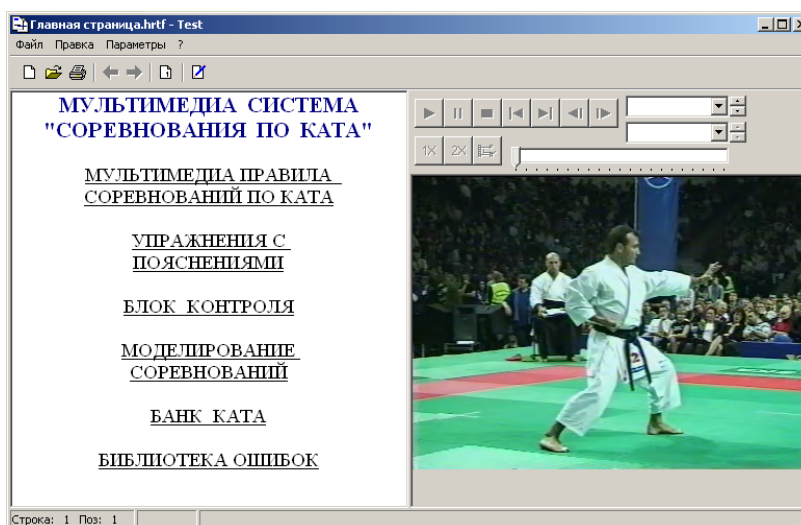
Главная страница.hrtf - Test

Файл Правка Параметры ?

МУЛЬТИМЕДИА СИСТЕМА "СОРЕВНОВАНИЯ ПО КАТА"

МУЛЬТИМЕДИА ПРАВИЛА СОРЕВНОВАНИЙ ПО КАТА

УПРАЖНЕНИЯ С ПОЯСНЕНИЯМИ

БЛОК КОНТРОЛЯ

МОДЕЛИРОВАНИЕ СОРЕВНОВАНИЙ

БАНК КАТА

БИБЛИОТЕКА ОШИБОК

1X 2X

Строка: 1 Поз: 1